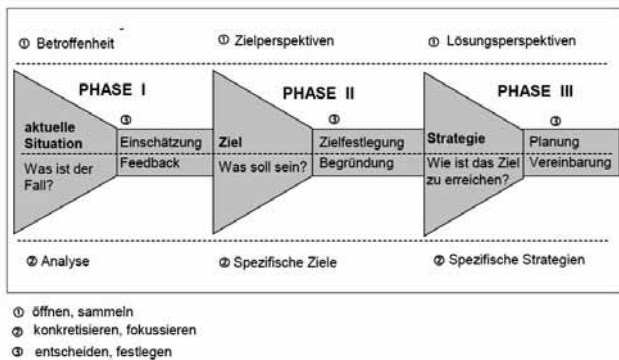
① Betroffenheit

① Zielperspektiven

① Lösungsperspektiven

PHASE I

aktuelle Situation

Was ist der Fall?

③

Einschätzung

Feedback

PHASE II

Ziel

Was soll sein?

③

Zielfestlegung

Begründung

PHASE III

Strategie

Wie ist das Ziel zu erreichen?

③

Planung

Vereinbarung

② Analyse

② Spezifische Ziele

② Spezifische Strategien

① öffnen, sammeln
② konkretisieren, fokussieren
③ entscheiden, festlegen